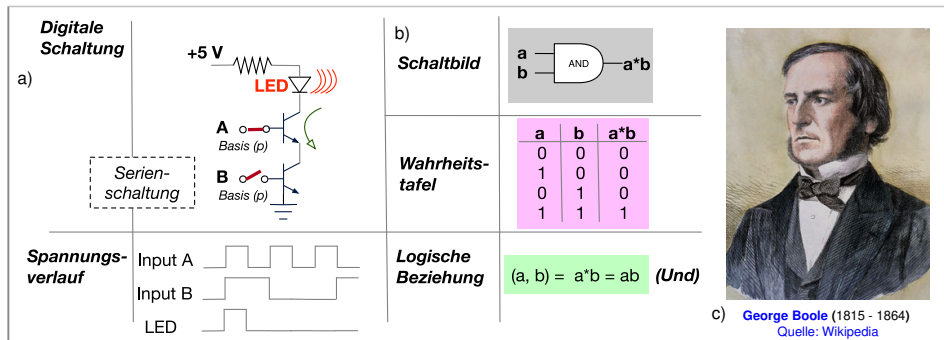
Digitale Schaltung

a)

+5 V

LED

A
Basis (p)

Serienschaltung

B
Basis (p)

Spannungsverlauf

Input A

Input B

LED

b)

Schaltbild

a
b
AND
a*b

Wahrheitstafel

| a | b | a*b |
|---|---|---|
| 0 | 0 | 0 |
| 1 | 0 | 0 |
| 0 | 1 | 0 |
| 1 | 1 | 1 |

Logische Beziehung

(a, b) = a*b = ab

(Und)

c) George Boole (1815 - 1864)
Quelle: Wikipedia